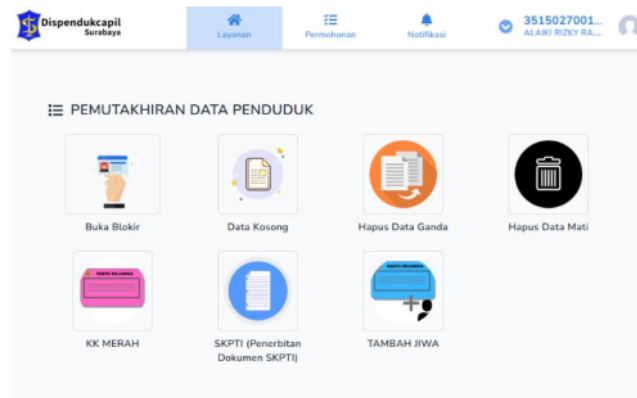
Dispendukcapil Surabaya

Layanan

Permohonan

Notifikasi

3515027001...
ALAIKI RIZKY RA...

PEMUTAKHIRAN DATA PENDUDUK

Buka Blokir

Data Kosong

Hapus Data Ganda

Hapus Data Mati

KARTU KELUARGA

KK MERAH

SKPTI (Penerbitan Dokumen SKPTI)

KARTU KELUARGA

TAMBAH JIWA